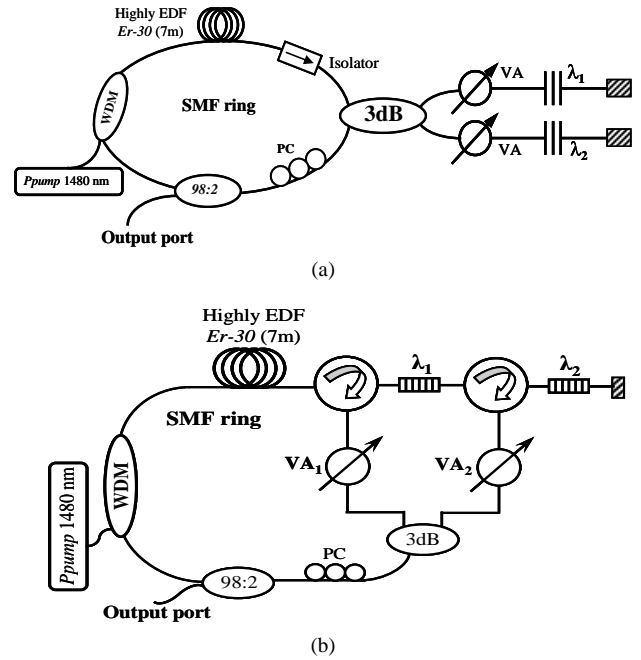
Highly EDF
*Er-30* (7m)

Isolator

WDM

SMF ring

3dB

VA

$\lambda_1$

VA

$\lambda_2$

PC

*Ppump* 1480 nm

98:2

Output port

(a)

Highly EDF
*Er-30* (7m)

$\lambda_1$

$\lambda_2$

SMF ring

$VA_1$

$VA_2$

WDM

*Ppump* 1480 nm

PC

3dB

98:2

Output port

(b)